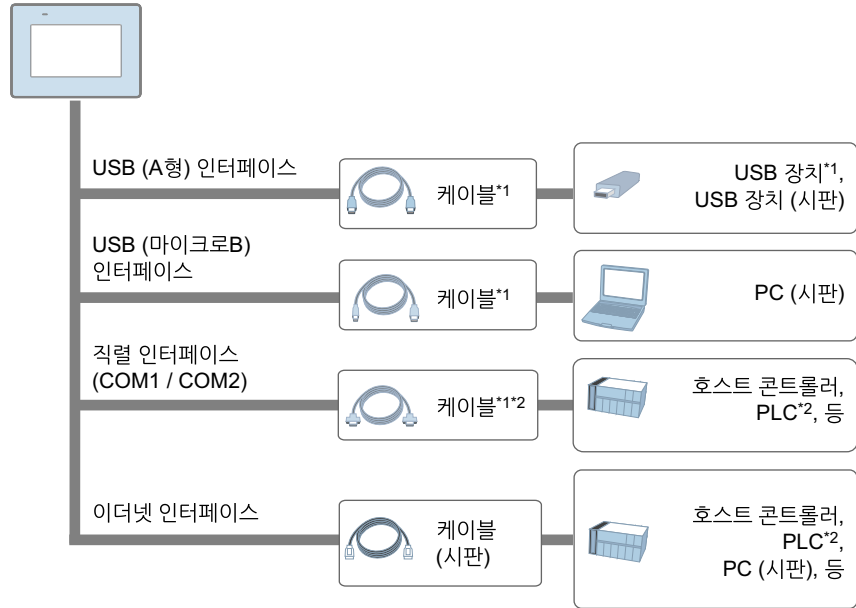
USB (A형) 인터페이스

케이블$^{*1}$

USB 장치$^{*1}$, USB 장치 (시판)

USB (마이크로B) 인터페이스

케이블$^{*1}$

PC (시판)

직렬 인터페이스 (COM1 / COM2)

케이블$^{*1*2}$

호스트 콘트롤러, PLC$^{*2}$, 등

이더넷 인터페이스

케이블 (시판)

호스트 콘트롤러, PLC$^{*2}$, PC (시판), 등